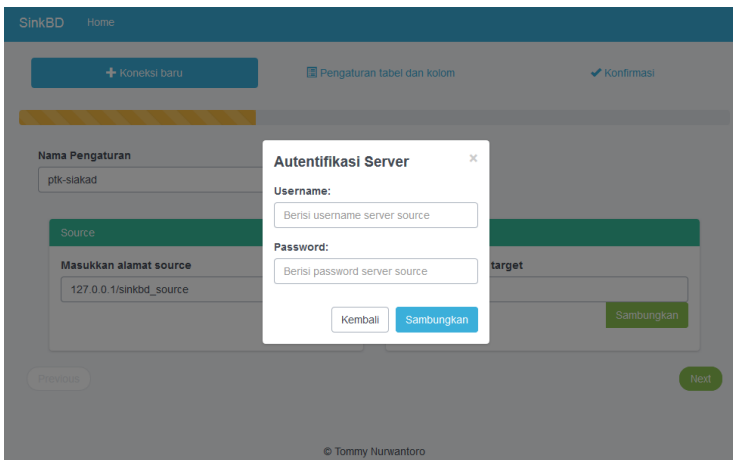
SinkBD Home

+ Koneksi baru

Pengaturan tabel dan kolom

✔ Konfirmasi

Nama Pengaturan

ptk-siakad

Source

Masukkan alamat source

127.0.0.1/sinkbd_source

target

Sambungkan

Previous

Next

Autentifikasi Server ×

Username:

Berisi username server source

Password:

Berisi password server source

Kembali Sambungkan

© Tommy Nurwantoro